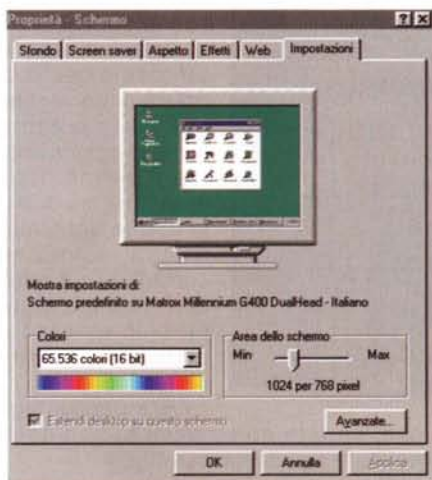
Proprietà - Schermo

Sfondo | Screen saver | Aspetto | Effetti | Web | Impostazioni

Mostra impostazioni di:
Schermo predefinito su Matrox Millennium G400 DualHead - Italiano

Colori
65.536 colori (16 bit)

Area dello schermo
Min
Max
1024 per 768 pixel

Estendi desktop su questo schermo

Avanzate...

OK
Annulla
Applica